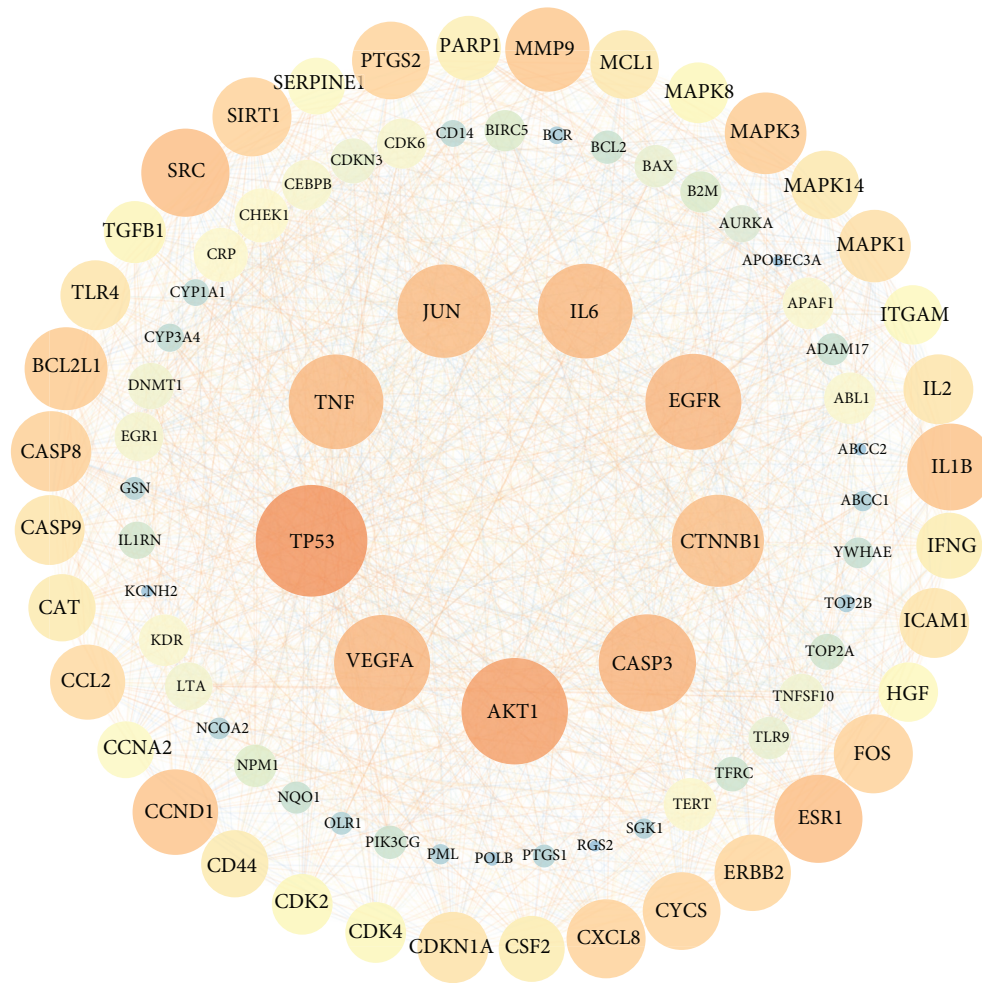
PTGS2
PARP1
MMP9
MCL1
SERPINE1
MAPK8
SIRT1
MAPK3
SRC
MAPK14
TGFB1
MAPK1
TLR4
ITGAM
BCL2L1
IL2
CASP8
IL1B
CASP9
IFNG
CAT
ICAM1
CCL2
HGF
CCNA2
FOS
CCND1
ESR1
CD44
ERBB2
CDK2
CYCS
CDK4
CDKN1A
CSF2
CXCL8
CDK6
CD14
BIRC5
BCR
BCL2
CDKN3
BAX
CEBPB
B2M
CHEK1
AURKA
CRP
APOBEC3A
CYP1A1
APAF1
CYP3A4
ADAM17
DNMT1
ABL1
EGR1
ABCC2
GSN
ABCC1
IL1RN
YWHAE
KCNH2
TOP2B
KDR
TOP2A
LTA
TNFSF10
NCOA2
TLR9
NPM1
TFRC
NQO1
TERT
OLR1
SGK1
PIK3CG
PML
POLB
PTGS1
RGS2
JUN
IL6
TNF
EGFR
TP53
CTNNB1
VEGFA
CASP3
AKT1